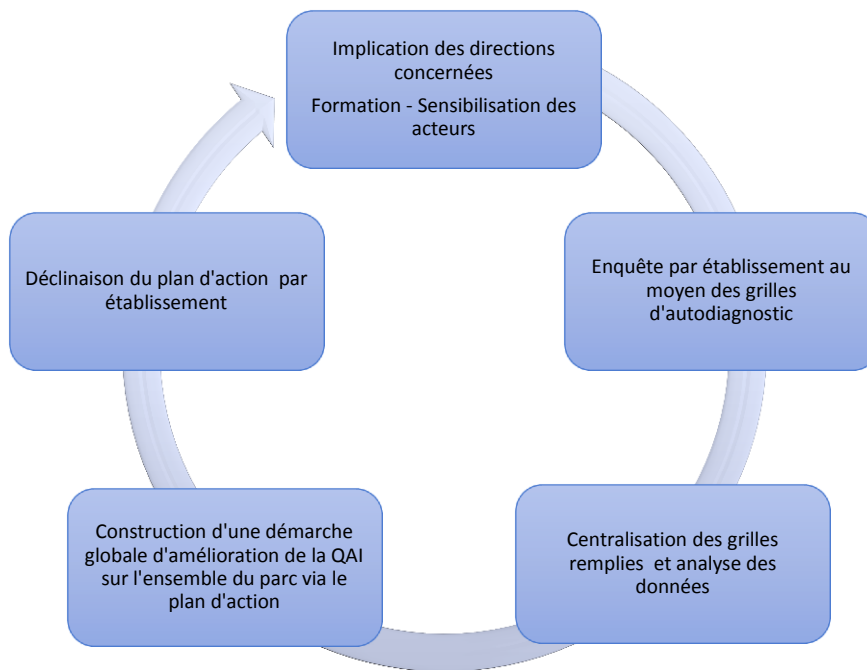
Implication des directions concernées
Formation - Sensibilisation des acteurs

Enquête par établissement au moyen des grilles d'autodiagnostic

Centralisation des grilles remplies et analyse des données

Construction d'une démarche globale d'amélioration de la QAI sur l'ensemble du parc via le plan d'action

Déclinaison du plan d'action par établissement